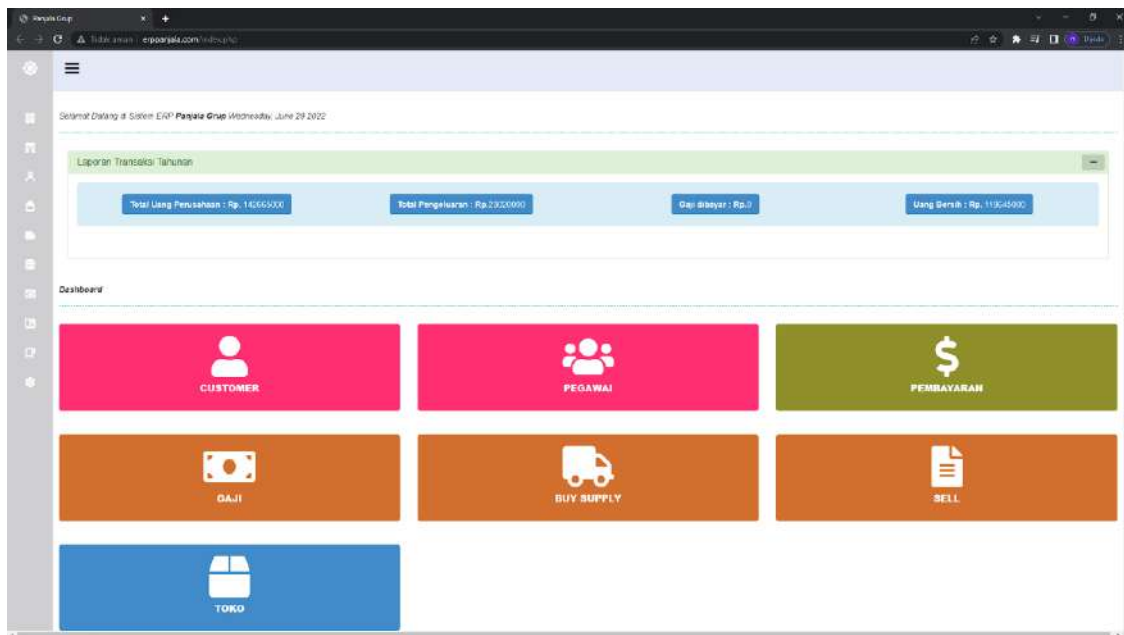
Panjala Grup

Tidak aman | erppanjala.com/index.php

Selamat Datang di Sistem ERP **Panjala Grup** Wednesday, June 29 2022

Laporan Transaksi Tahunan

Total Uang Perusahaan : Rp. 142665000

Total Pengeluaran : Rp.23020000

Gaji dibayar : Rp.0

Uang Bersih : Rp. 119645000

Dashboard

CUSTOMER

PEGAWAI

PEMBAYARAN

GAJI

BUY SUPPLY

SELL

TOKO